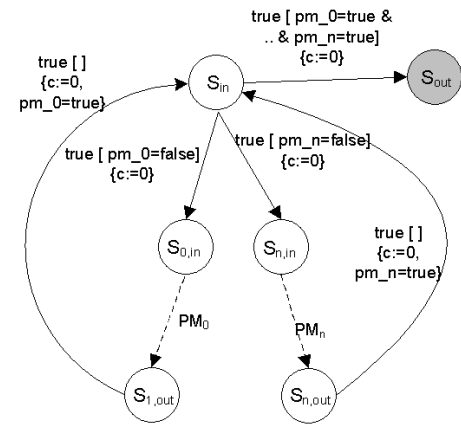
true [ pm_0=true & .. & pm_n=true] {c:=0}

true [ ] {c:=0, pm_0=true}

$S_{in}$

$S_{out}$

true [ pm_0=false] {c:=0}

true [ pm_n=false] {c:=0}

$S_{0,in}$

$S_{n,in}$

true [ ] {c:=0, pm_n=true}

$PM_0$

$PM_n$

$S_{1,out}$

$S_{n,out}$